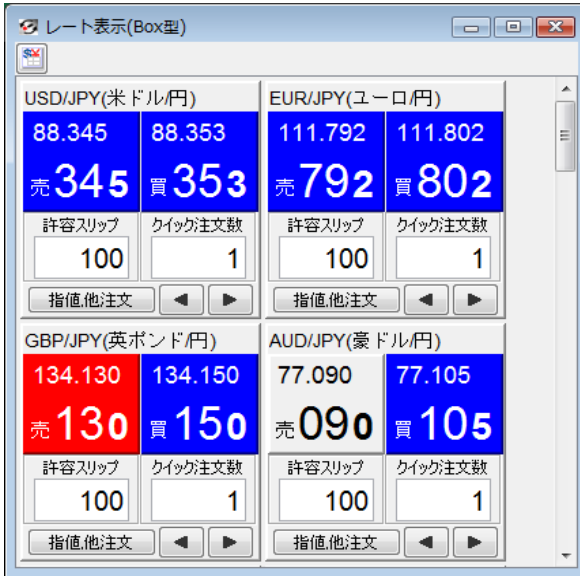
レート表示(Box型)

USD/JPY(米ドル/円)

88.345
売345

88.353
買353

許容スリップ
100

クイック注文数
1

指値.他注文

EUR/JPY(ユーロ/円)

111.792
売792

111.802
買802

許容スリップ
100

クイック注文数
1

指値.他注文

GBP/JPY(英ポンド/円)

134.130
売130

134.150
買150

許容スリップ
100

クイック注文数
1

指値.他注文

AUD/JPY(豪ドル/円)

77.090
売090

77.105
買105

許容スリップ
100

クイック注文数
1

指値.他注文